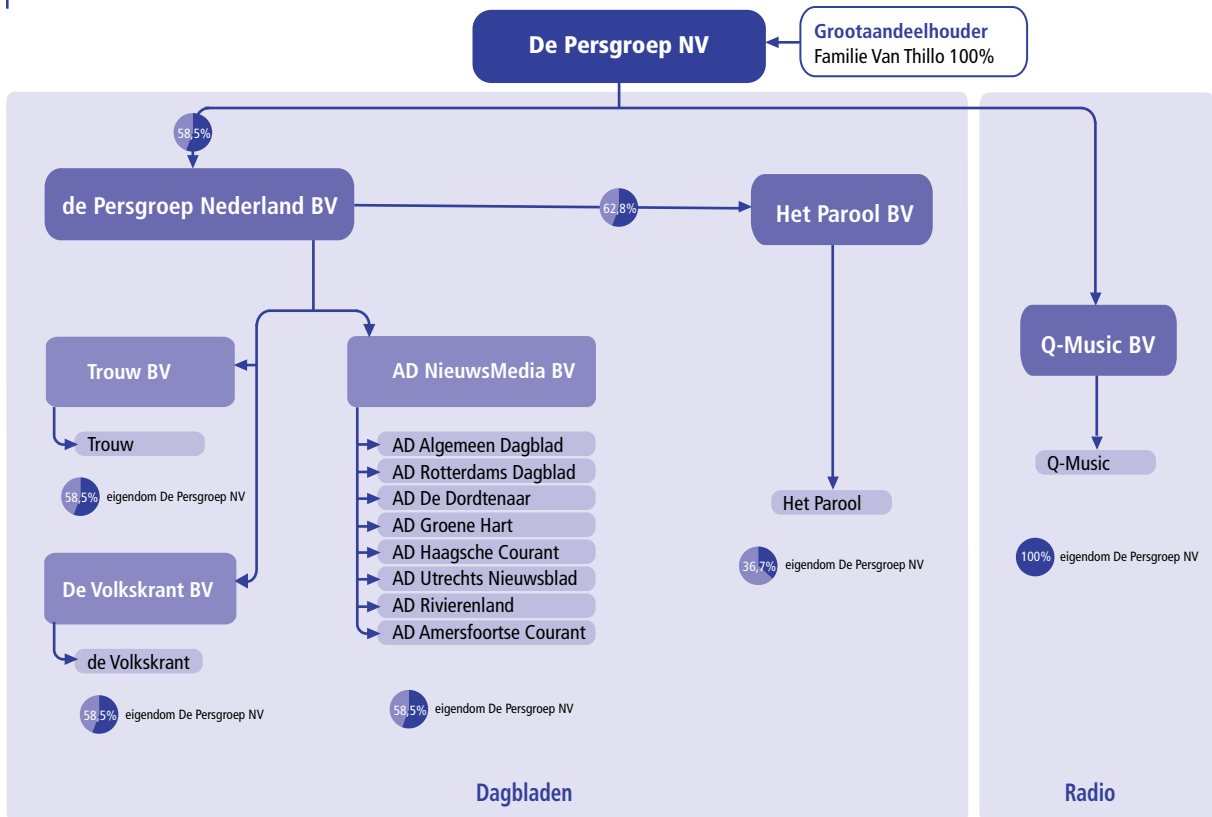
De Persgroep NV

Grootaandeelhouder
Familie Van Thillo 100%

58,5%

de Persgroep Nederland BV

62,8%

Het Parool BV

Q-Music BV

Trouw BV

Trouw

58,5% eigendom De Persgroep NV

AD NieuwsMedia BV

AD Algemeen Dagblad
AD Rotterdams Dagblad
AD De Dordtenaar
AD Groene Hart
AD Haagsche Courant
AD Utrechts Nieuwsblad
AD Rivierenland
AD Amersfoortse Courant

Het Parool

36,7% eigendom De Persgroep NV

Q-Music

100% eigendom De Persgroep NV

De Volkskrant BV

de Volkskrant

58,5% eigendom De Persgroep NV

58,5% eigendom De Persgroep NV

Dagbladen

Radio